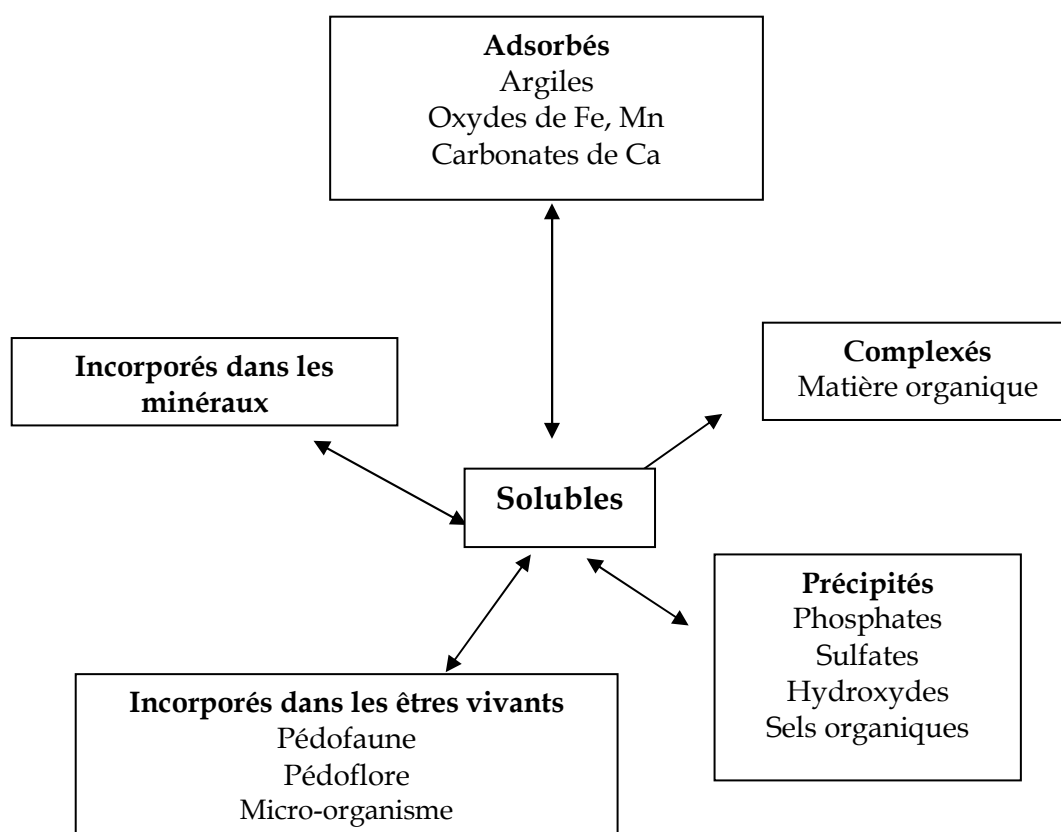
**Adsorbés**
Argiles
Oxydes de Fe, Mn
Carbonates de Ca

**Incorporés dans les minéraux**

**Complexés**
Matière organique

**Solubles**

**Précipités**
Phosphates
Sulfates
Hydroxydes
Sels organiques

**Incorporés dans les êtres vivants**
Pédofaune
Pédoflore
Micro-organisme